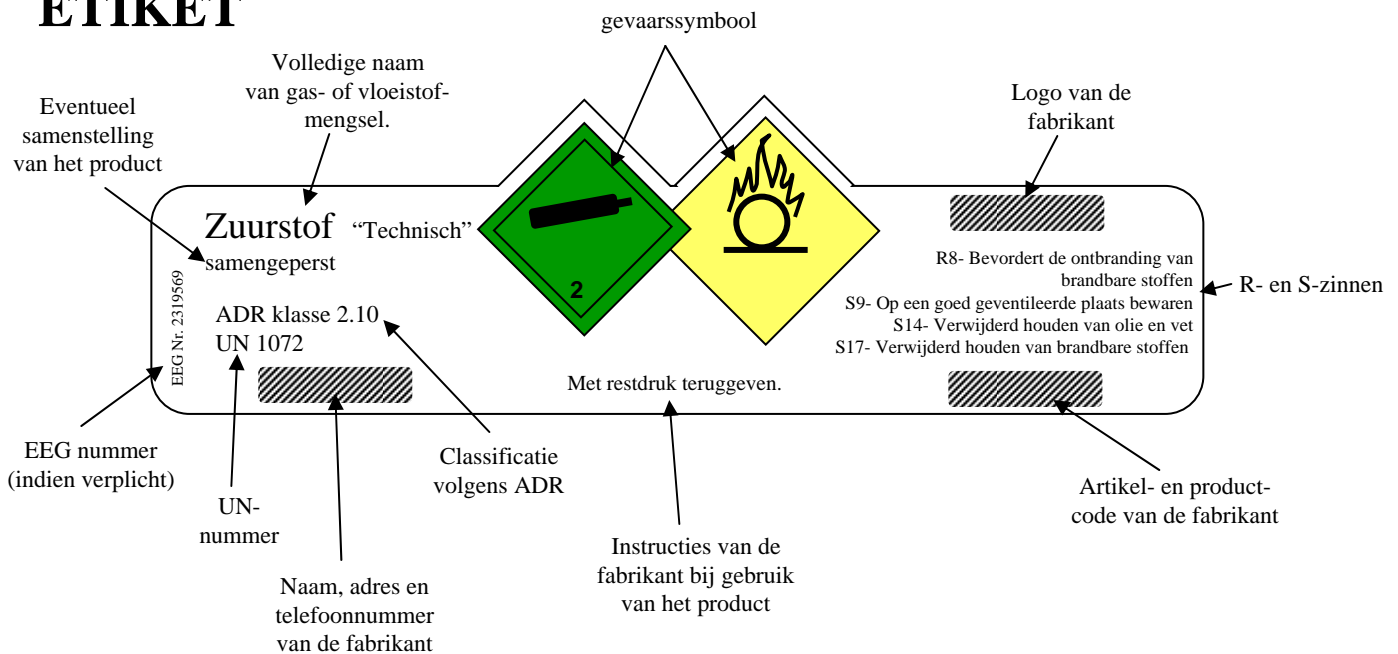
ETIKET

gevaarssymbool

Volledige naam van gas- of vloeistofmengsel.

Eventueel samenstelling van het product

Logo van de fabrikant

Zuurstof "Technisch"
samengeperst

EEG Nr. 2319569

ADR klasse 2.10
UN 1072

2

R8- Bevordert de ontbranding van brandbare stoffen
S9- Op een goed geventileerde plaats bewaren
S14- Verwijderd houden van olie en vet
S17- Verwijderd houden van brandbare stoffen

R- en S-zinnen

Met restdruk teruggeven.

EEG nummer (indien verplicht)

UN-nummer

Classificatie volgens ADR

Artikel- en productcode van de fabrikant

Instructies van de fabrikant bij gebruik van het product

Naam, adres en telefoonnummer van de fabrikant